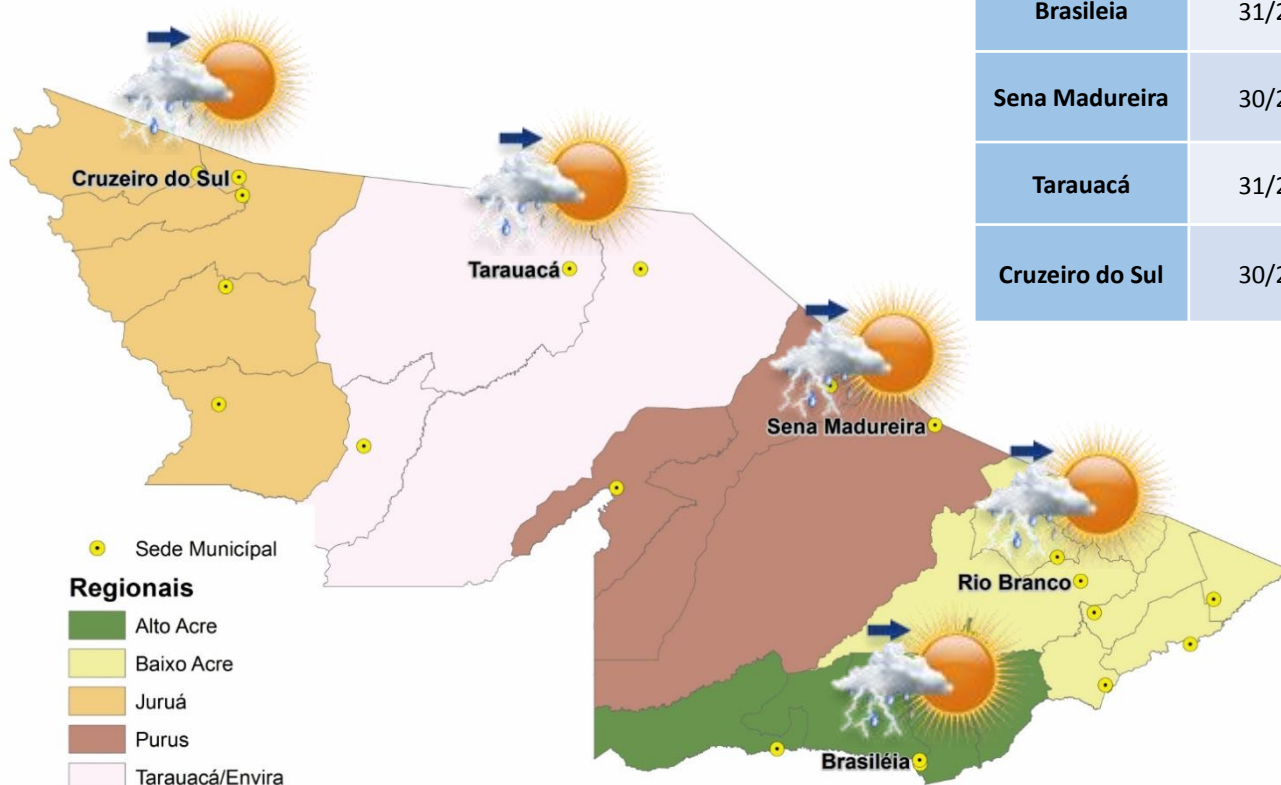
| Brasileia | 31/2 |
|---|---|
| Sena Madureira | 30/2 |
| Tarauacá | 31/2 |
| Cruzeiro do Sul | 30/2 |

Cruzeiro do Sul

Tarauacá

Sena Madureira

Rio Branco

Brasiléia

Sede Municipal

Regionais

Alto Acre

Baixo Acre

Juruá

Purus

Tarauacá/Envira